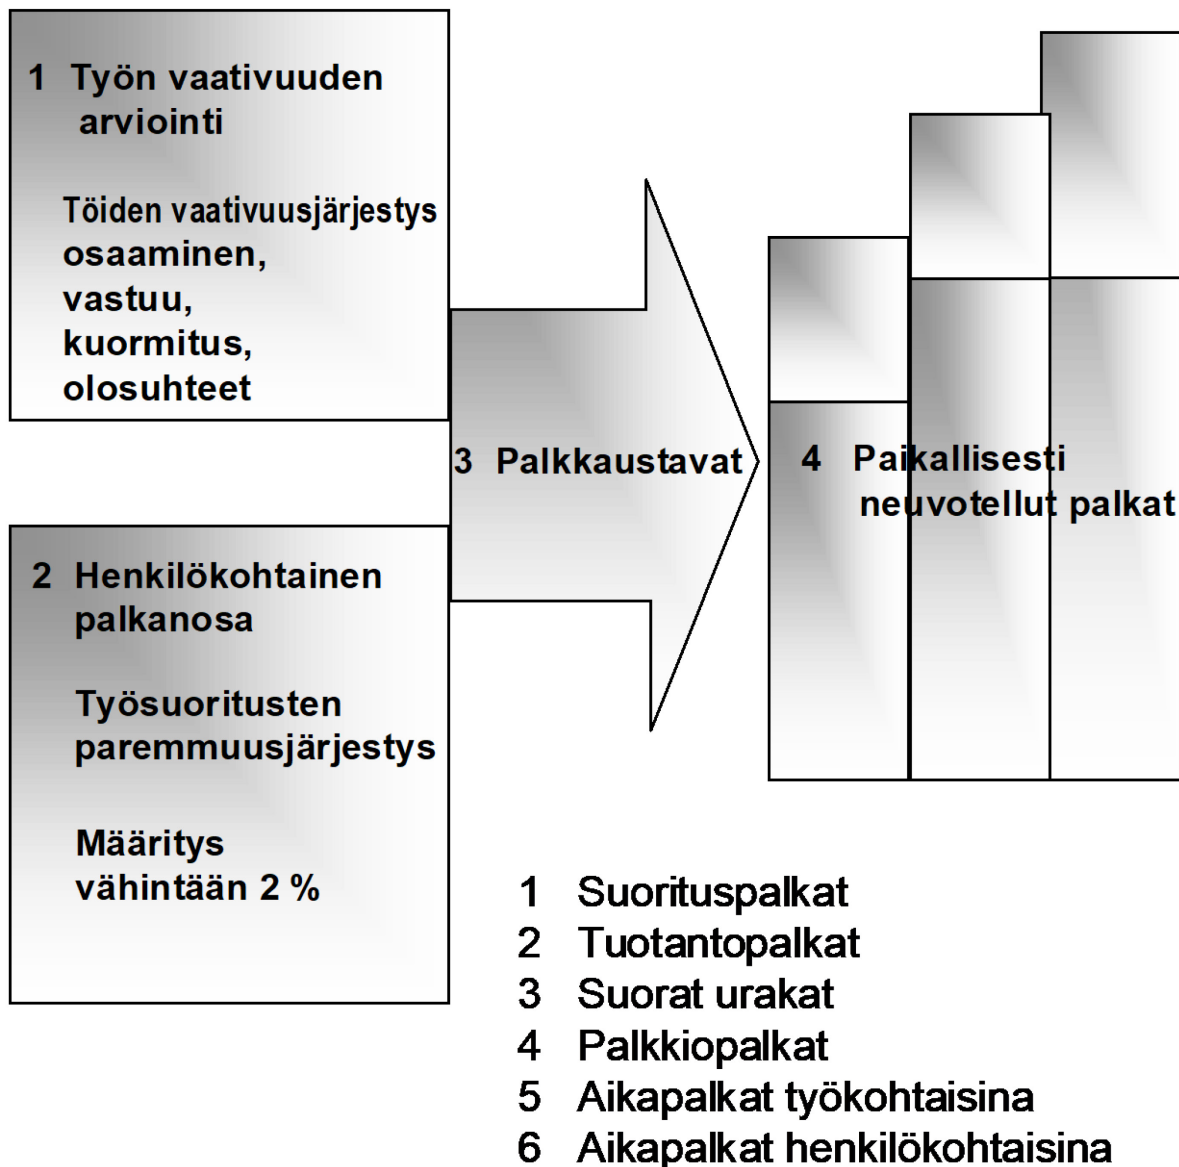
1 Työn vaativuuden arviointi

Töiden vaativuusjärjestys osaaminen, vastuu, kuormitus, olosuhteet

3 Palkkaustavat

4 Paikallisesti neuvotellut palkat

2 Henkilökohtainen palkanosa

Työsuoritusten paremmuusjärjestys

Määritys vähintään 2 %

1 Suorituspalkat
2 Tuotantopalkat
3 Suorat urakat
4 Palkkiopalkat
5 Aikapalkat työkohtaisina
6 Aikapalkat henkilökohtaisina